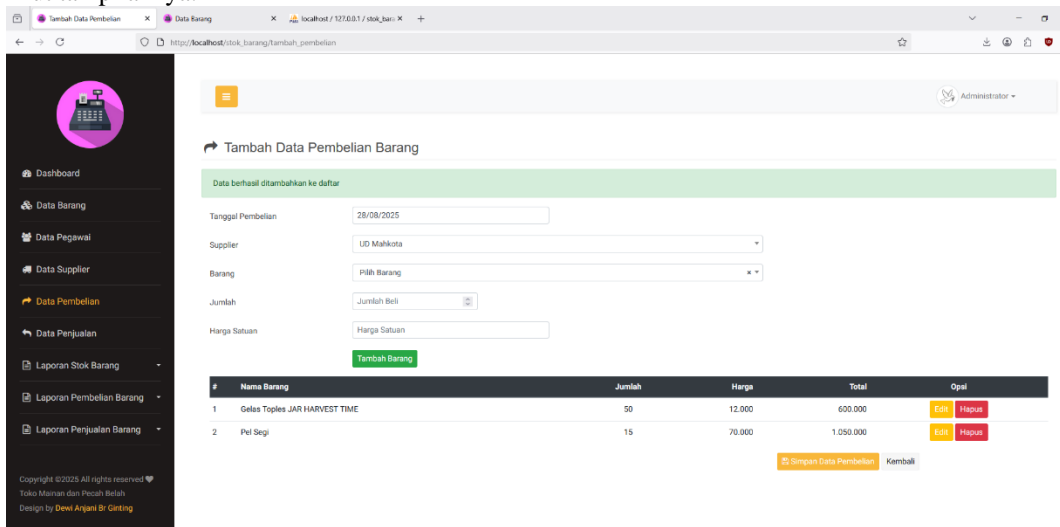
Tambah Data Pembelian × | Data Barang × | localhost / 127.0.0.1 / stok_bara × | +

http://localhost/stok_barang/tambah_pembelian

Administrator ▾

Dashboard
Data Barang
Data Pegawai
Data Supplier
Data Pembelian
Data Penjualan
Laporan Stok Barang
Laporan Pembelian Barang
Laporan Penjualan Barang

Copyright ©2025 All rights reserved
Toko Mainan dan Pecah Belah
Design by Dewi Anjani Br Ginting

Tambah Data Pembelian Barang

Data berhasil ditambahkan ke daftar

Tanggal Pembelian 28/08/2025

Supplier UD Mahkota

Barang Pilih Barang

Jumlah Jumlah Beli

Harga Satuan Harga Satuan

Tambah Barang

| # | Nama Barang | Jumlah | Harga | Total | Opsi |
|---|---|---|---|---|---|
| 1 | Gelas Toples JAR HARVEST TIME | 50 | 12.000 | 600.000 | Edit Hapus |
| 2 | Pel Segi | 15 | 70.000 | 1.050.000 | Edit Hapus |

Simpan Data Pembelian Kembali